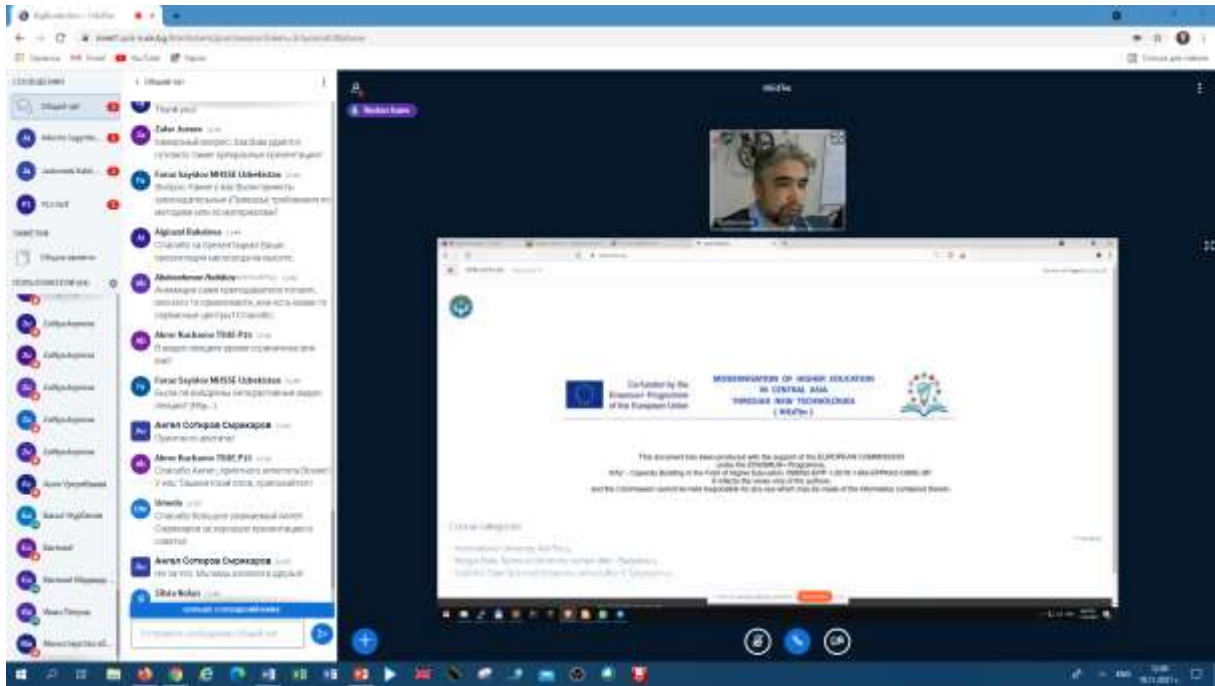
Thank you!

Zafar Avezov
Каверзный вопрос: Как Вам удается готовить такие прекрасные презентации!

Foruz Saydov MHSSE Uzbekistan
Вопрос: Какие у вас существуют преподавательские требования по методике или по материалам?

Algirdas Bakelova
Спасибо за презентацию! Ваши презентации мне всегда на высоте.

Анжела Сотирова Скоркарова

Ангел Сотиров Скоркаров
Приятно и занятно!

Ангел Сотиров Скоркаров
Не за что. Мы ведь коллеги и друзья!

Silvia Nolas

MOdTec

MODERNISATION OF HIGHER EDUCATION IN CENTRAL ASIA THROUGH NEW TECHNOLOGIES (HiEdTec)

Co-funded by the Erasmus+ Programme of the European Union

This document has been produced with the support of the EUROPEAN COMMISSION under the ERASMUS+ Programme.
It reflects the views only of the authors, and the Commission cannot be held responsible for any use which may be made of the information contained therein.